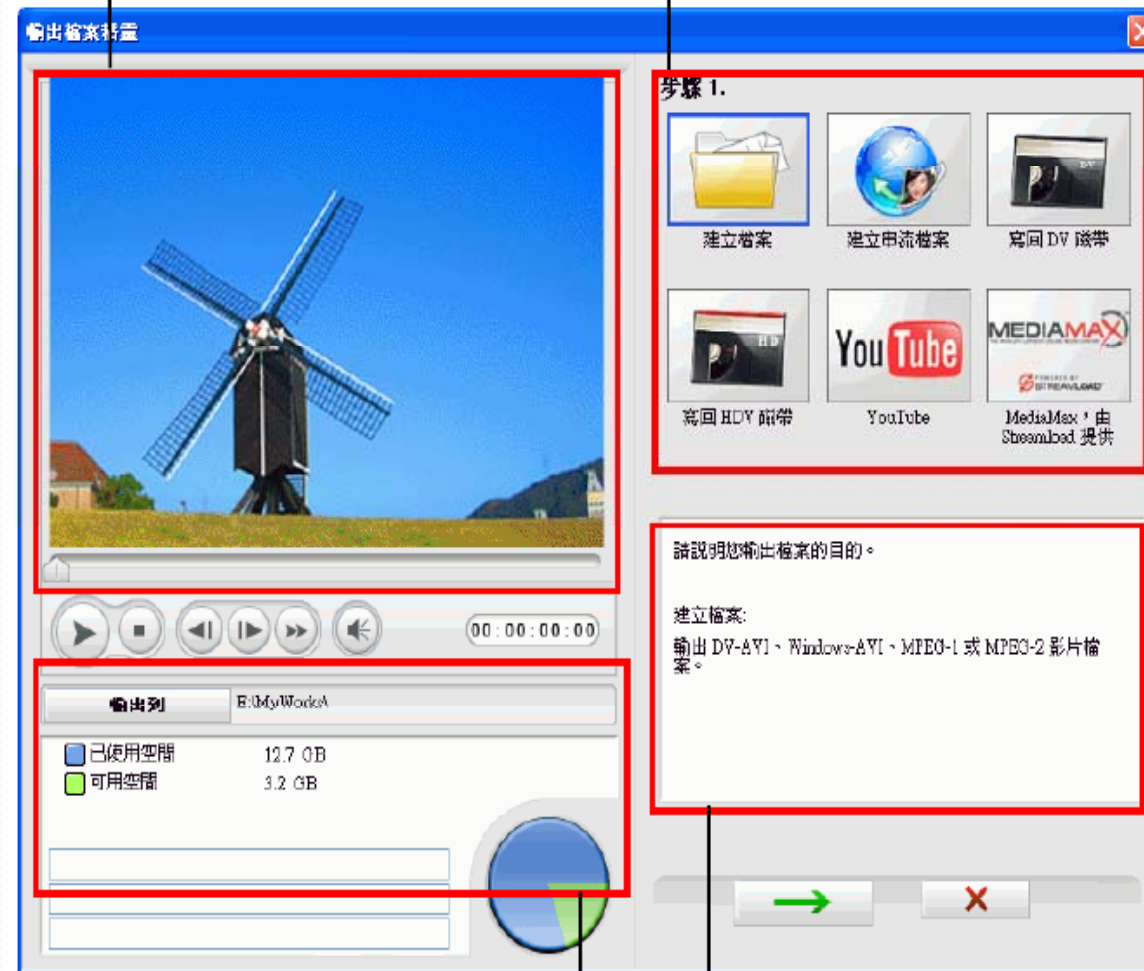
輸出檔案精靈

步驟 1.

建立檔案

建立串流檔案

寫回 DV 磁帶

寫回 HDV 磁帶

YouTube

MediaMax，由 Streamload 提供

請說明您輸出檔案的目的。

建立檔案:

輸出 DV-AVI、Windows-AVI、MPEG-1 或 MPEG-2 影片檔案。

00:00:00:00

輸出到

E:\MyWorks\

已使用空間 12.7 GB

可用空間 3.2 GB